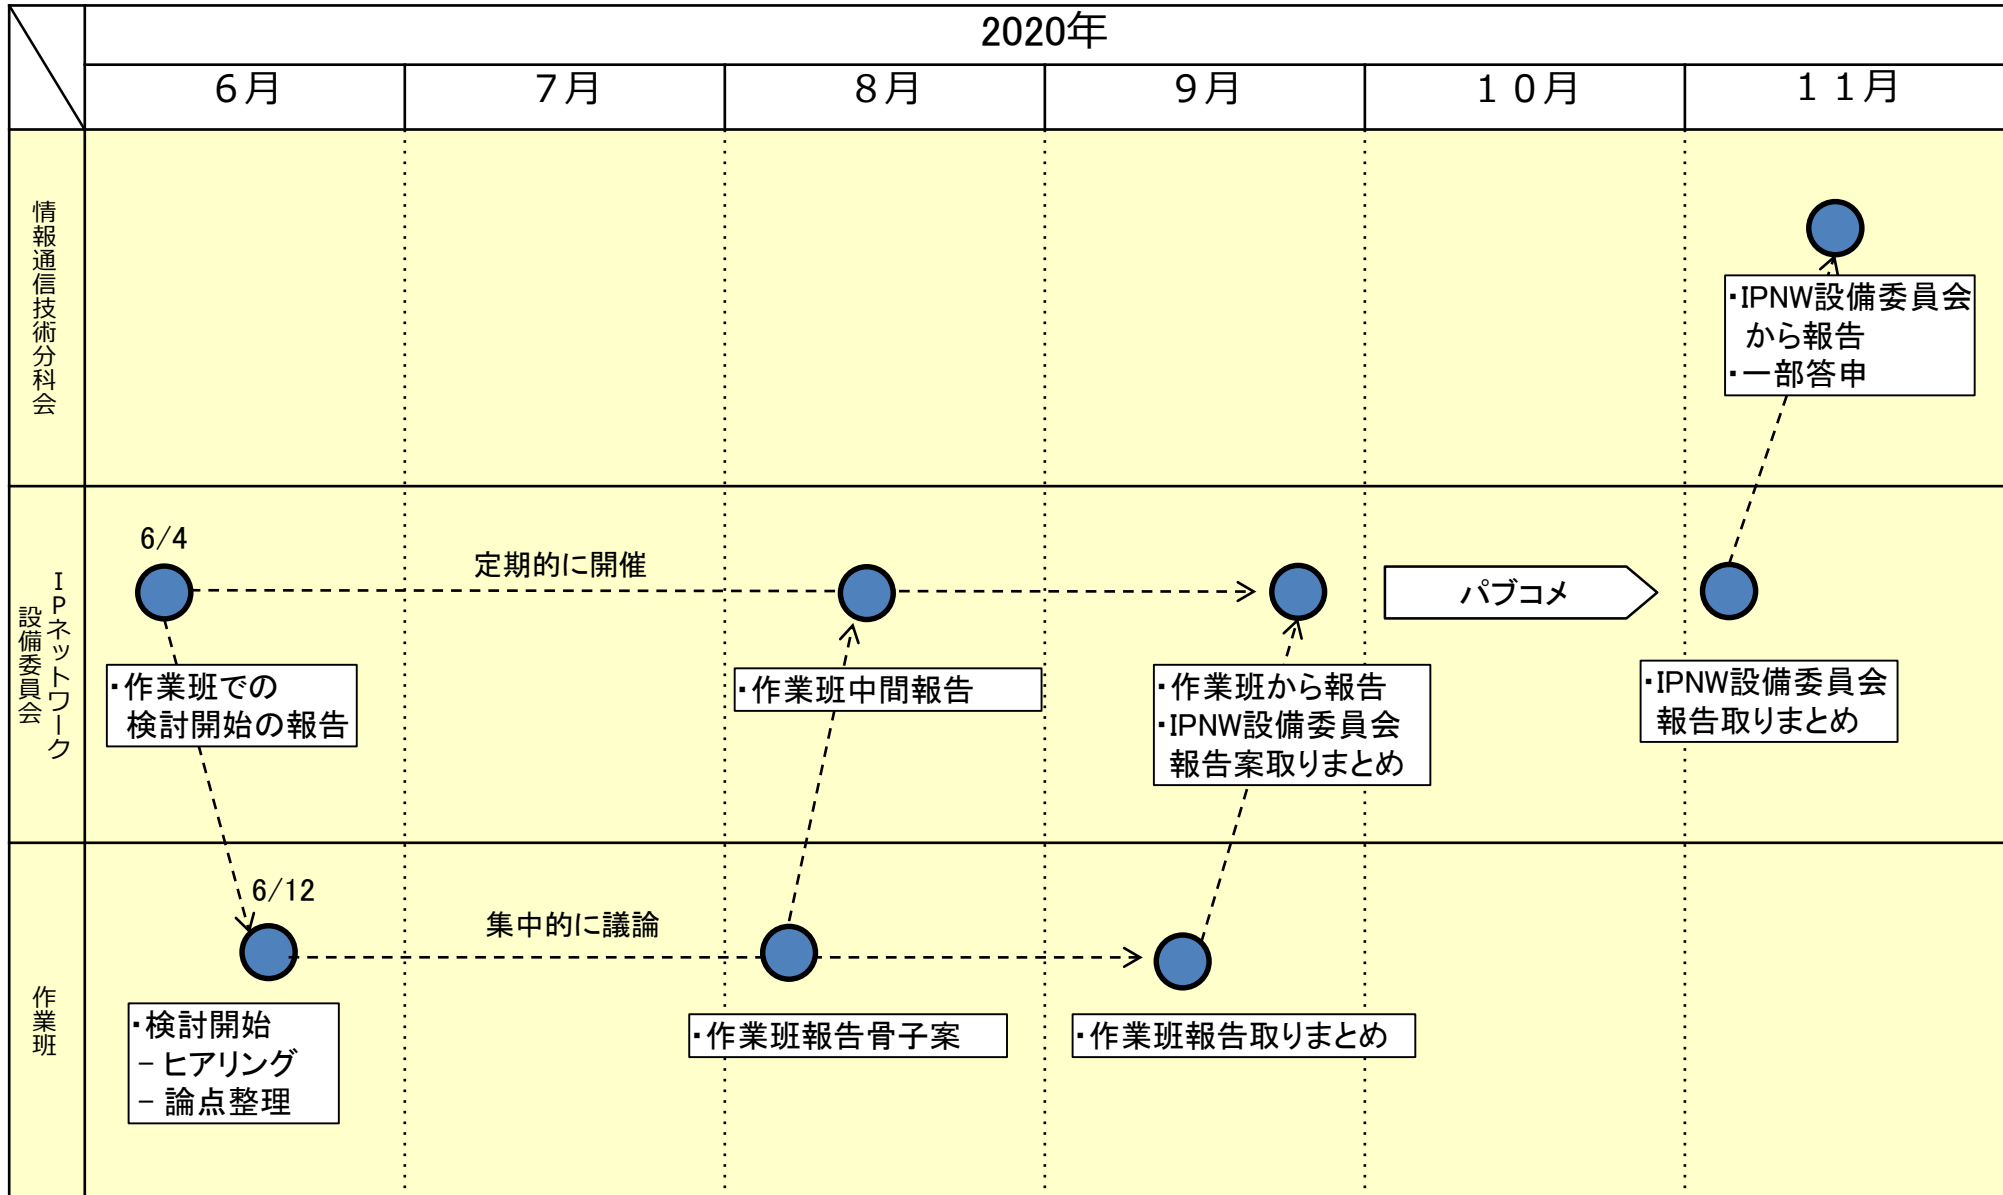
2020年

| | 6月 | 7月 | 8月 | 9月 | 10月 | 11月 |
|---|---|---|---|---|---|---|

情報通信技術分科会

・IPNW設備委員会から報告
・一部答申

IPネットワーク設備委員会

6/4

定期的に開催

パブコメ

・作業班での検討開始の報告

・作業班中間報告

・作業班から報告
・IPNW設備委員会報告案取りまとめ

・IPNW設備委員会報告取りまとめ

作業班

6/12

集中的に議論

・検討開始
－ヒアリング
－論点整理

・作業班報告骨子案

・作業班報告取りまとめ